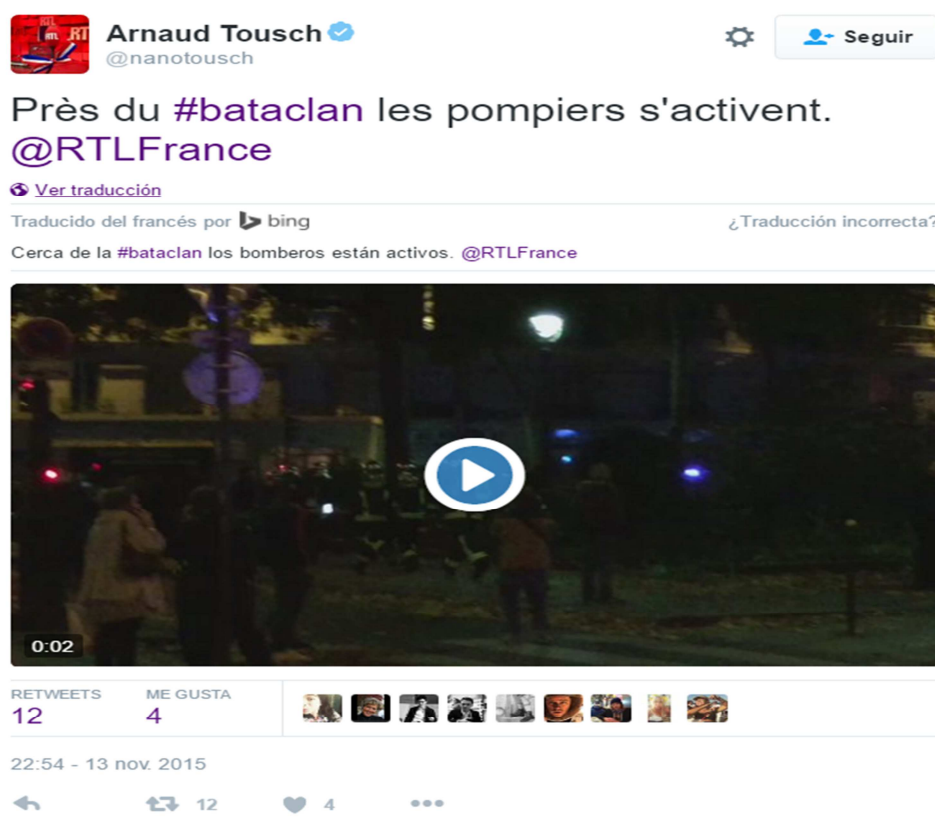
RTL

Arnaud Tousch
@nanotousch

Seguir

Près du #bataclan les pompiers s'activent. @RTLFrance

Ver traducción

Traducido del francés por bing

¿Traducción incorrecta?

Cerca de la #bataclan los bomberos están activos. @RTLFrance

0:02

RETWEETS
12

ME GUSTA
4

22:54 - 13 nov. 2015

12

4